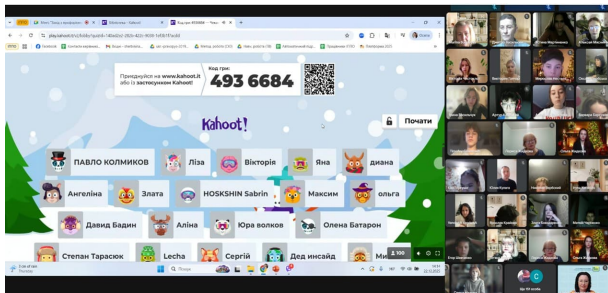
Приєднуйся на www.kahoot.it або із застосунком Kahoot!

Код гри:
493 6684

Kahoot!

Почати

ПАВЛО КОЛМИКОВ
Ліза
Вікторія
Яна
диана
Ангеліна
Злата
HOSKSHIN Sabrin
Максим
ольга
Давид Бадин
Аліна
Юра волков
Олена Батарон
Степан Тарасюк
Lecha
Сергій
Дед инсайд
Ми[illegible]

100

playkahoot.it